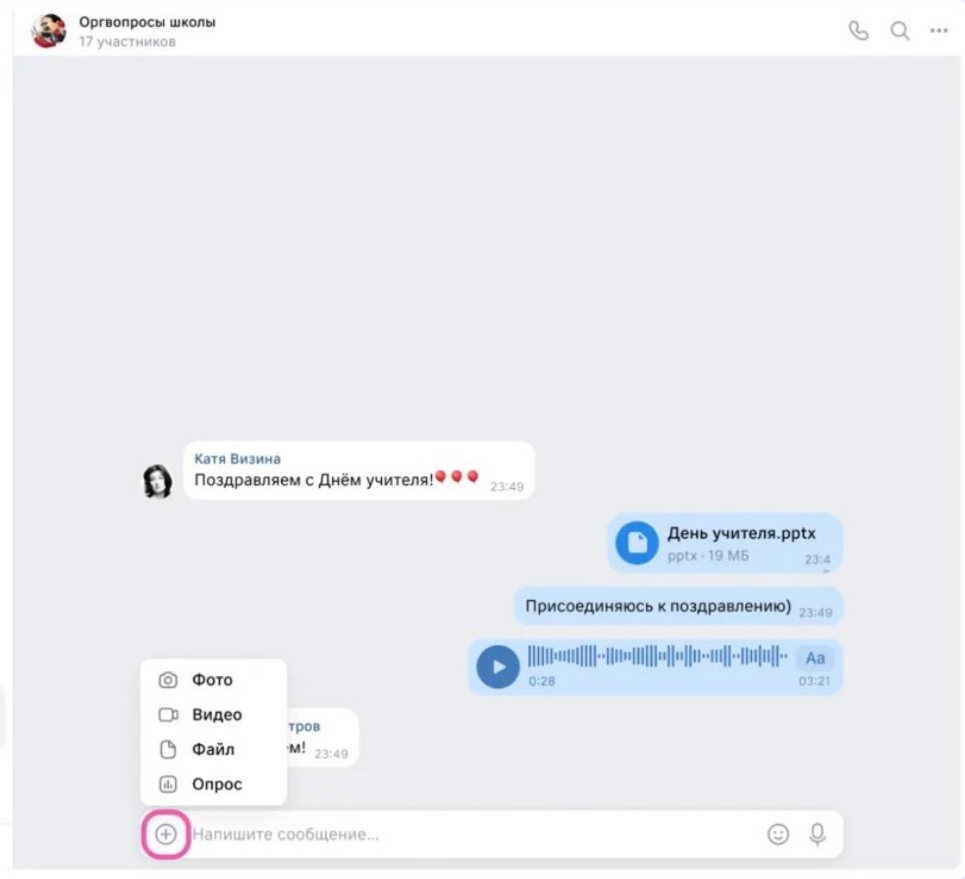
Оргвопросы школы
17 участников

Катя Визина
Поздравляем с Днём учителя!🎈🎈🎈 23:49

День учителя.pptx
pptx · 19 МБ 23:4

Присоединяюсь к поздравлению) 23:49

0:28 Аа 03:21

Фото
Видео
Файл
Опрос

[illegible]тров
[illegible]ем! 23:49

Напишите сообщение...